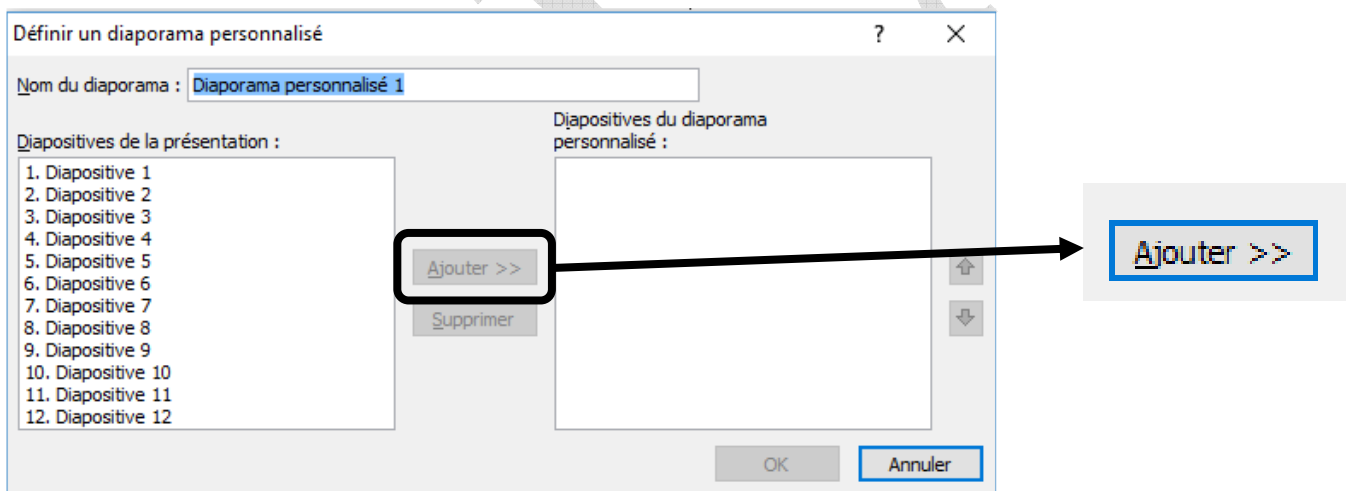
Définir un diaporama personnalisé ? ×

Nom du diaporama : Diaporama personnalisé 1

Diapositives de la présentation :

1. Diapositive 1
2. Diapositive 2
3. Diapositive 3
4. Diapositive 4
5. Diapositive 5
6. Diapositive 6
7. Diapositive 7
8. Diapositive 8
9. Diapositive 9
10. Diapositive 10
11. Diapositive 11
12. Diapositive 12

Ajouter >>

Supprimer

Diapositives du diaporama personnalisé :

OK Annuler

Ajouter >>